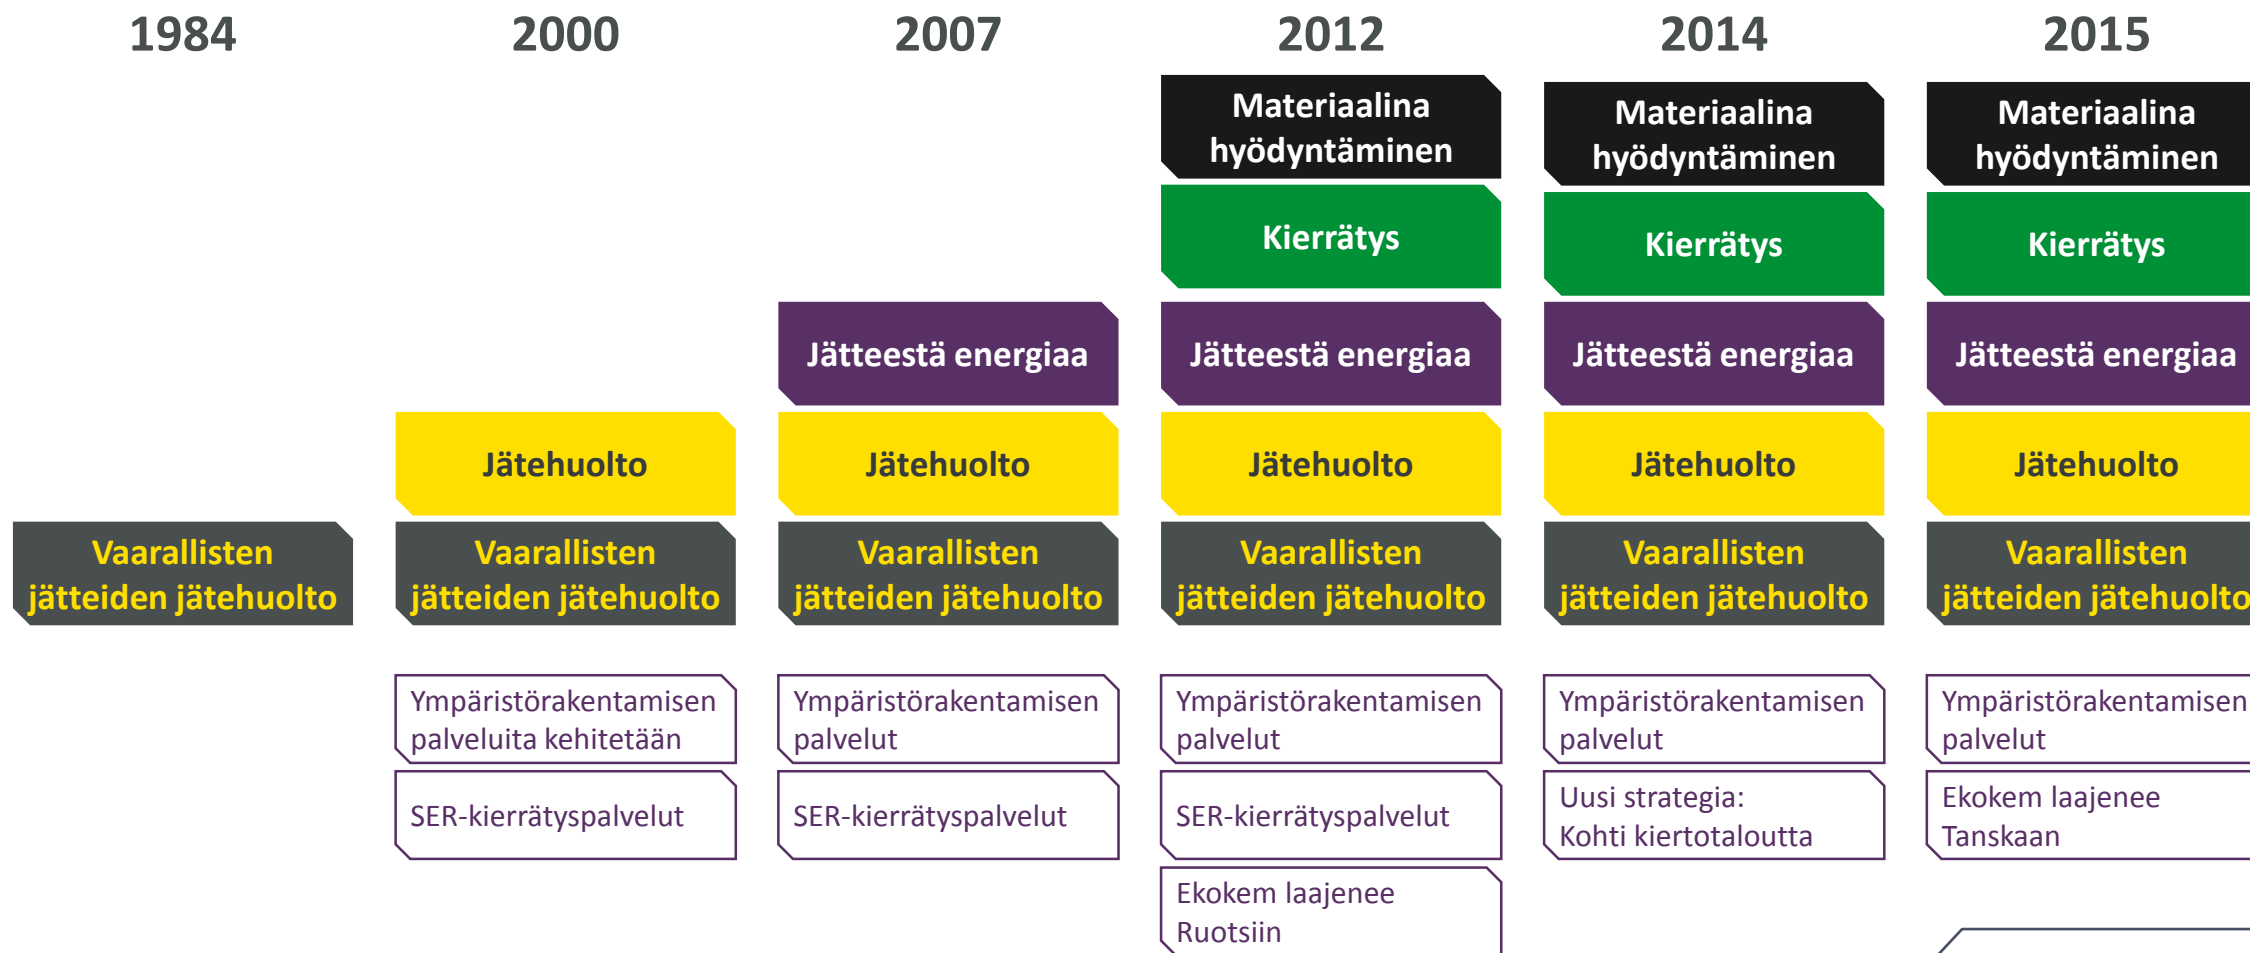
1984

Vaarallisten jätteiden jätehuolto

2000

Jätehuolto

Vaarallisten jätteiden jätehuolto

Ympäristörakentamisen palveluita kehitetään

SER-kierrätyspalvelut

2007

Jätteestä energiaa

Jätehuolto

Vaarallisten jätteiden jätehuolto

Ympäristörakentamisen palvelut

SER-kierrätyspalvelut

2012

Materiaalina hyödyntäminen

Kierrätys

Jätteestä energiaa

Jätehuolto

Vaarallisten jätteiden jätehuolto

Ympäristörakentamisen palvelut

SER-kierrätyspalvelut

Ekokem laajenee Ruotsiin

2014

Materiaalina hyödyntäminen

Kierrätys

Jätteestä energiaa

Jätehuolto

Vaarallisten jätteiden jätehuolto

Ympäristörakentamisen palvelut

Uusi strategia: Kohti kiertotaloutta

2015

Materiaalina hyödyntäminen

Kierrätys

Jätteestä energiaa

Jätehuolto

Vaarallisten jätteiden jätehuolto

Ympäristörakentamisen palvelut

Ekokem laajenee Tanskaan